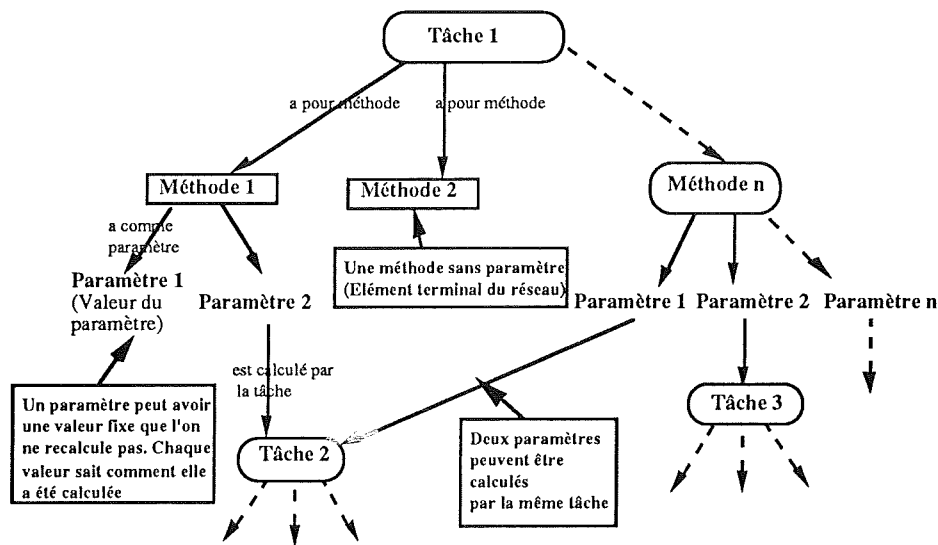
Tâche 1

a pour méthode

a pour méthode

Méthode 1

Méthode 2

Méthode n

a comme paramètre

Paramètre 1
(Valeur du paramètre)

Paramètre 2

Une méthode sans paramètre
(Elément terminal du réseau)

Paramètre 1

Paramètre 2

Paramètre n

est calculé par la tâche

Un paramètre peut avoir une valeur fixe que l'on ne recalcule pas. Chaque valeur sait comment elle a été calculée

Tâche 2

Deux paramètres peuvent être calculés par la même tâche

Tâche 3